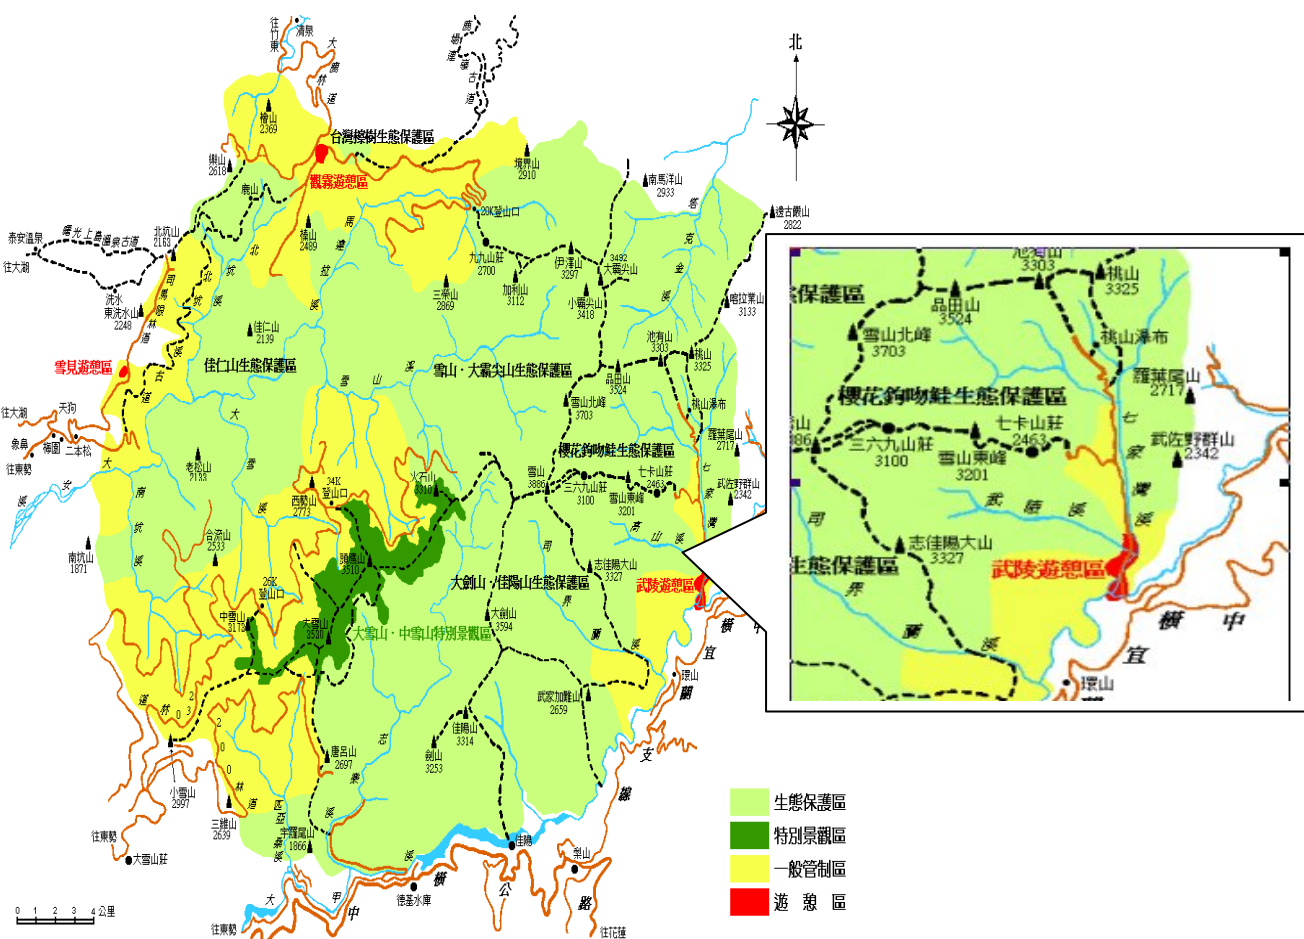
北

往竹東
清泉
大鹿林道
霞喀羅古道
檜山
2369
台灣櫸樹生態保護區
觀霧遊憩區
境界山
2910
南馬洋山
2933
樂山
2618
鹿山
20K登山口
邊吉巖山
2822
泰安溫泉
橫光上島溫泉古道
北坑山
2163
榛山
2489
馬達拉溪
九九山莊
2700
伊澤山
3297
3492
大霸尖山
往大湖
北坑溪
三傘山
2869
加利山
3112
小霸尖山
3418
喀拉業山
3133
洗水
東洗水山
2248
司馬限林道
佳仁山
2139
池有山
3303
桃山
3325
雪見遊憩區
佳仁山生態保護區
雪山溪
雪山‧大霸尖山生態保護區
品田山
3524
桃山瀑布
往大湖
天狗
大安溪
雪山北峰
3703
羅葉尾山
2719
象鼻
榛園
二本松
老松山
2133
大雪溪
櫻花鉤吻鮭生態保護區
七卡山莊
往東勢
火石山
3310
34K登山口
西勢山
2773
雪山
3886
三六九山莊
3100
2463
雪山東峰
3201
武佐野群山
2342
七家灣溪
大南坑溪
南坑山
1871
合流山
2533
頭鷹山
3510
司界蘭溪
有勝溪
志佳陽大山
3327
武陵遊憩區
25K登山口
大劍山‧佳陽山生態保護區
中雪山
3173
大雪山
3530
大雪山‧中雪山特別景觀區
大劍山
3594
環山
宜蘭支線
武家加羅山
2659
雪山溪
230林道
佳陽山
3314
劍山
3253
唐呂山
2697
志樂溪
小雪山
2997
往東勢
三錐山
2639
匹亞桑溪
宇羅尾山
1866
大雪山莊
佳陽
梨山
德基水庫
大甲溪
中橫公路
往東勢
往花蓮
0 1 2 3 4 公里

往竹東
清泉

池有山
3303
桃山
3325
雪山北峰
3703
品田山
3524
桃山瀑布
生態保護區
櫻花鉤吻鮭生態保護區
羅葉尾山
2717
七家灣溪
三六九山莊
3100
七卡山莊
2463
武佐野群山
2342
雪山東峰
3201
武陵溪
司界蘭溪
志佳陽大山
3327
生態保護區
武陵遊憩區
中橫宜
環山

生態保護區
特別景觀區
一般管制區
遊 憩 區